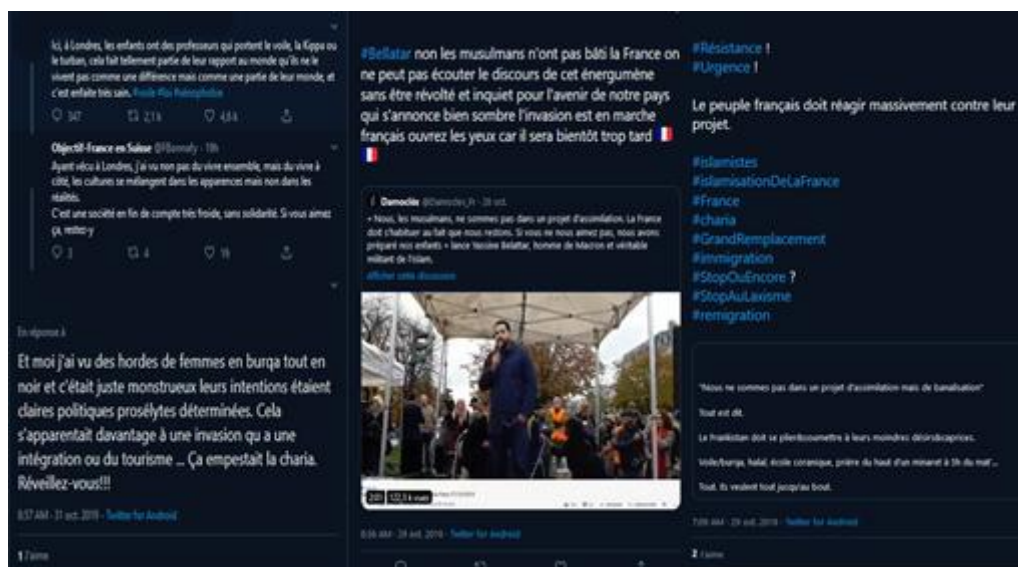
Ici, à Londres, les enfants ont des professeurs qui portent le voile, la Kippa ou le turban, cela fait tellement partie de leur rapport au monde qu'ils ne le vivent pas comme une différence mais comme une partie de leur monde, et c'est enfaite très sain. #voile #islamophobie

347 2,1 k 484

Objectif-France en Suisse @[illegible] · 19h
Ayant vécu à Londres, j'ai vu non pas du vivre ensemble, mais du vivre à côté, les cultures se mélangent dans les apparences mais non dans les réalités.
C'est une société en fin de compte très froide, sans solidarité. Si vous aimez ça, restez-y

3 4 16

En réponse à

Et moi j'ai vu des hordes de femmes en burqa tout en noir et c'était juste monstrueux leurs intentions étaient claires politiques prosélytes déterminées. Cela s'apparentait davantage à une invasion qu a une intégration ou du tourisme ... Ça empestait la charia. Réveillez-vous!!!

8:57 AM · 31 oct. 2019 · Twitter for Android

1 J'aime

#Bellatar non les musulmans n'ont pas bâti la France on ne peut pas écouter le discours de cet énergumène sans être révolté et inquiet pour l'avenir de notre pays qui s'annonce bien sombre l'invasion est en marche français ouvrez les yeux car il sera bientôt trop tard 🇫🇷 🇫🇷

Damoclès @Damocles_fr · 28 oct.
« Nous, les musulmans, ne sommes pas dans un projet d'assimilation. La France doit s'habituer au fait que nous restions. Si vous ne nous aimez pas, nous avons préparé nos enfants » lance Yassine Bellatar, homme de Macron et véritable militant de l'islam.
Afficher cette discussion

2:01 122,3 k vues

8:06 AM · 29 oct. 2019 · Twitter for Android

#Résistance !
#Urgence !

Le peuple français doit réagir massivement contre leur projet.

#islamistes
#IslamisationDeLaFrance
#France
#charia
#GrandRemplacement
#immigration
#StopOuEncore ?
#StopAuLaxisme
#remigration

"Nous ne sommes pas dans un projet d'assimilation mais de banalisation"

Tout est dit.

Le Frankistan doit se plier/soumettre à leurs moindres désirs/caprices.

Voile/burqa, halal, école coranique, prière du haut d'un minaret à 5h du mat'...

Tout. Ils veulent tout jusqu'au bout.

7:09 AM · 29 oct. 2019 · Twitter for Android

2 J'aime